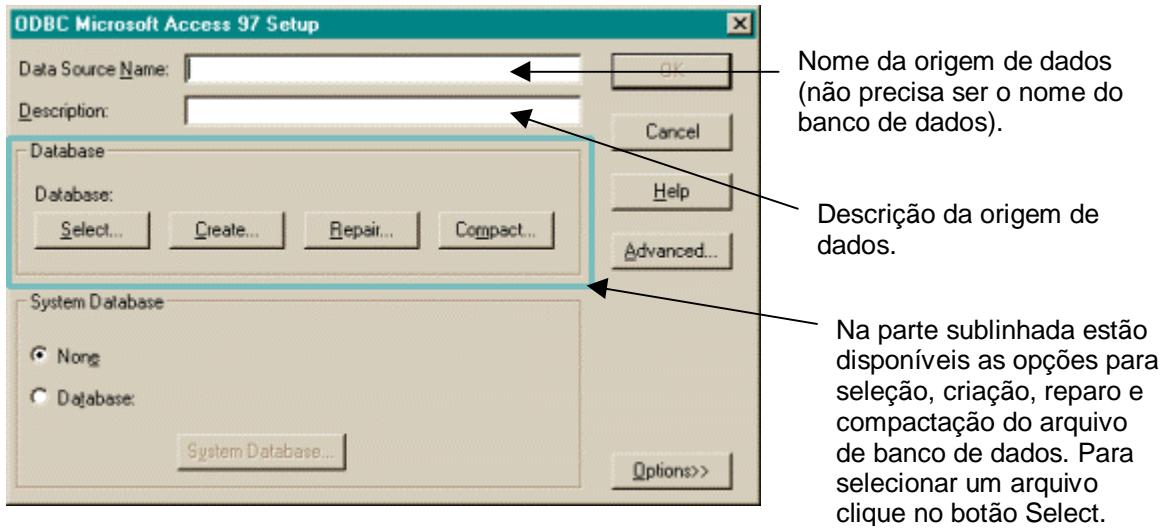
ODBC Microsoft Access 97 Setup

Data Source Name:

Description:

OK

Cancel

Help

Advanced...

Database

Database:

Select...

Create...

Repair...

Compact...

System Database

None

Database:

System Database...

Options>>

Nome da origem de dados (não precisa ser o nome do banco de dados).

Descrição da origem de dados.

Na parte sublinhada estão disponíveis as opções para seleção, criação, reparo e compactação do arquivo de banco de dados. Para selecionar um arquivo clique no botão Select.